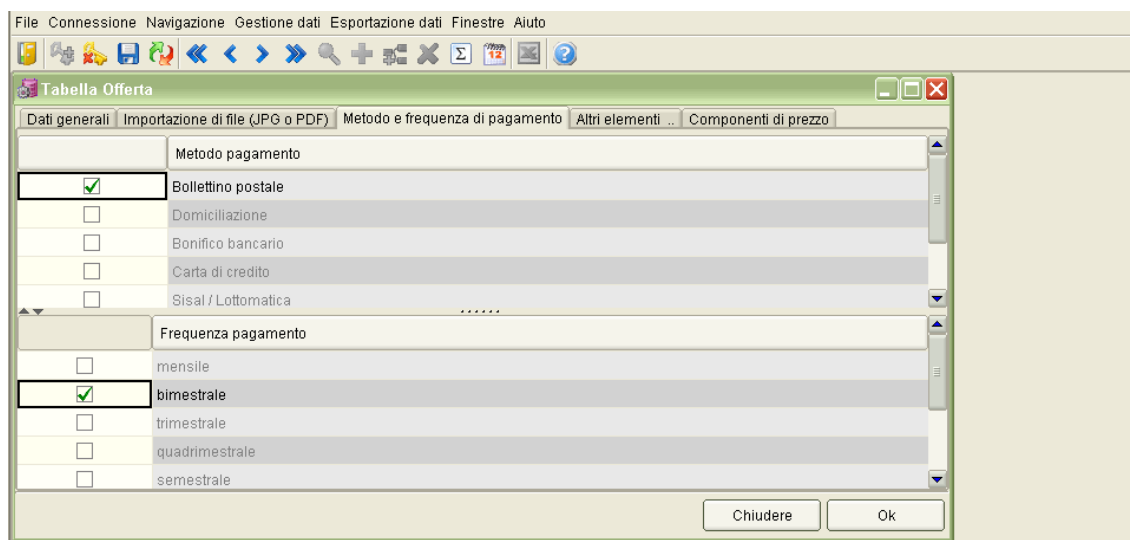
File Connessione Navigazione Gestione dati Esportazione dati Finestre Aiuto

Tabella Offerta

Dati generali | Importazione di file (JPG o PDF) | Metodo e frequenza di pagamento | Altri elementi .. | Componenti di prezzo

| | Metodo pagamento |
|---|---|
| ☑ | Bollettino postale |
| ☐ | Domiciliazione |
| ☐ | Bonifico bancario |
| ☐ | Carta di credito |
| ☐ | Sisal / Lottomatica |

| | Frequenza pagamento |
|---|---|
| ☐ | mensile |
| ☑ | bimestrale |
| ☐ | trimestrale |
| ☐ | quadrimestrale |
| ☐ | semestrale |

Chiudere
Ok